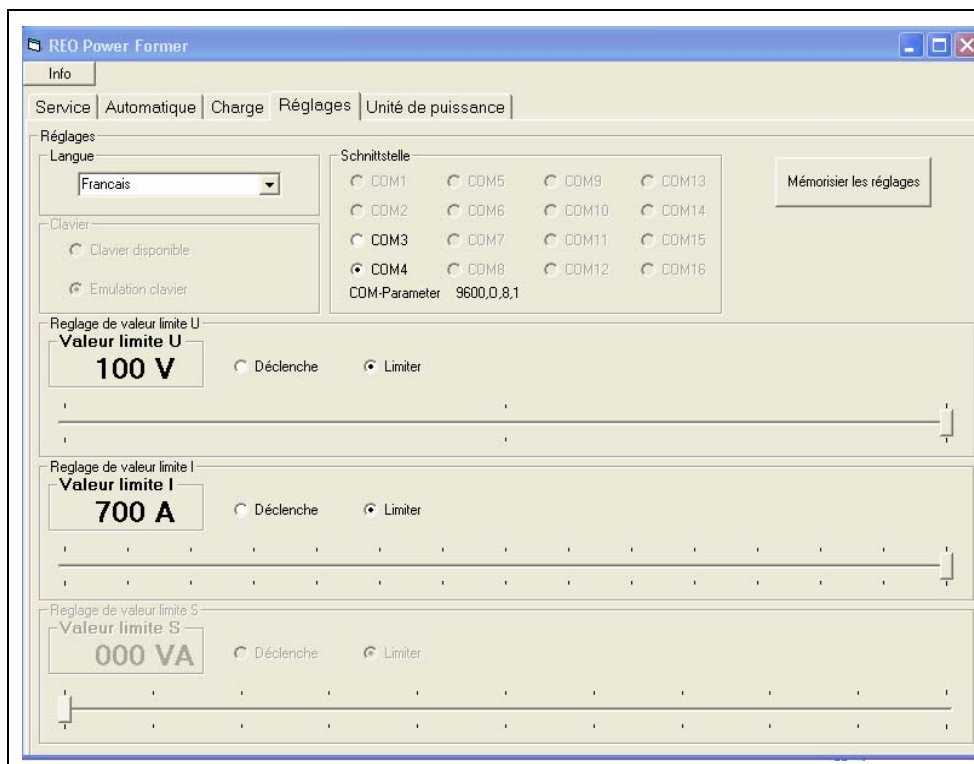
REO Power Former

Info

Service | Automatique | Charge | Réglages | Unité de puissance

Réglages

Langue

Francais

Clavier

Clavier disponible

Emulation clavier

Schnittstelle

COM1 COM5 COM9 COM13

COM2 COM6 COM10 COM14

COM3 COM7 COM11 COM15

COM4 COM8 COM12 COM16

COM-Parameter 9600,O,8,1

Mémorisier les réglages

Reglage de valeur limite U

Valeur limite U

100 V

Déclenche

Limiter

Reglage de valeur limite I

Valeur limite I

700 A

Déclenche

Limiter

Reglage de valeur limite S

Valeur limite S

000 VA

Déclenche

Limiter